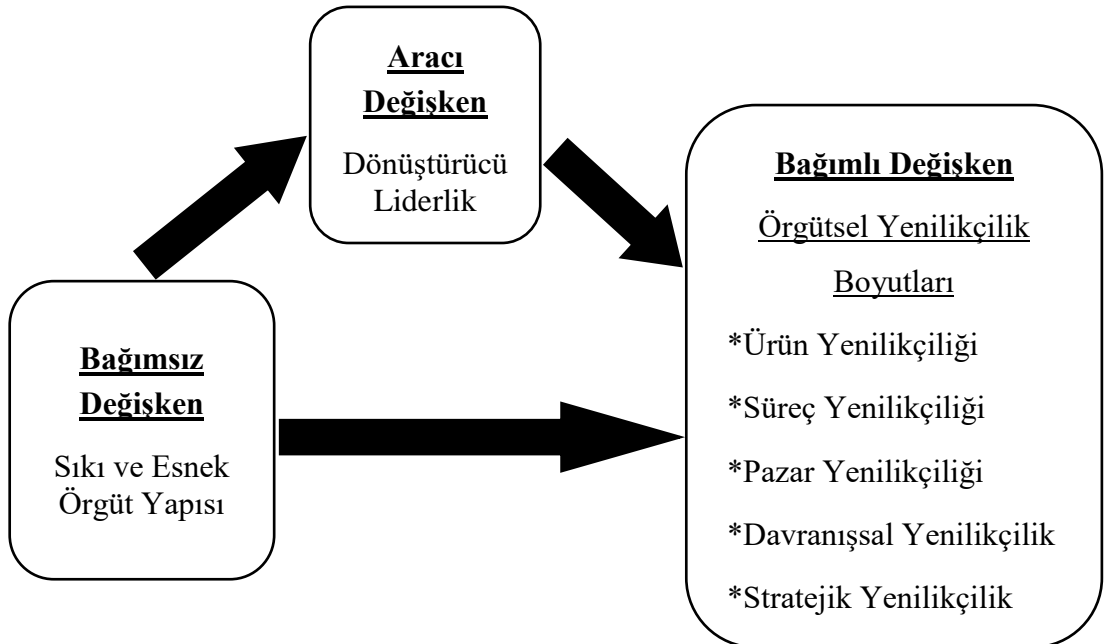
Aracı Değişken

Dönüştürücü Liderlik

Bağımlı Değişken

Örgütsel Yenilikçilik Boyutları

*Ürün Yenilikçiliği

*Süreç Yenilikçiliği

*Pazar Yenilikçiliği

*Davranışsal Yenilikçilik

*Stratejik Yenilikçilik

Bağımsız Değişken

Sıkı ve Esnek Örgüt Yapısı